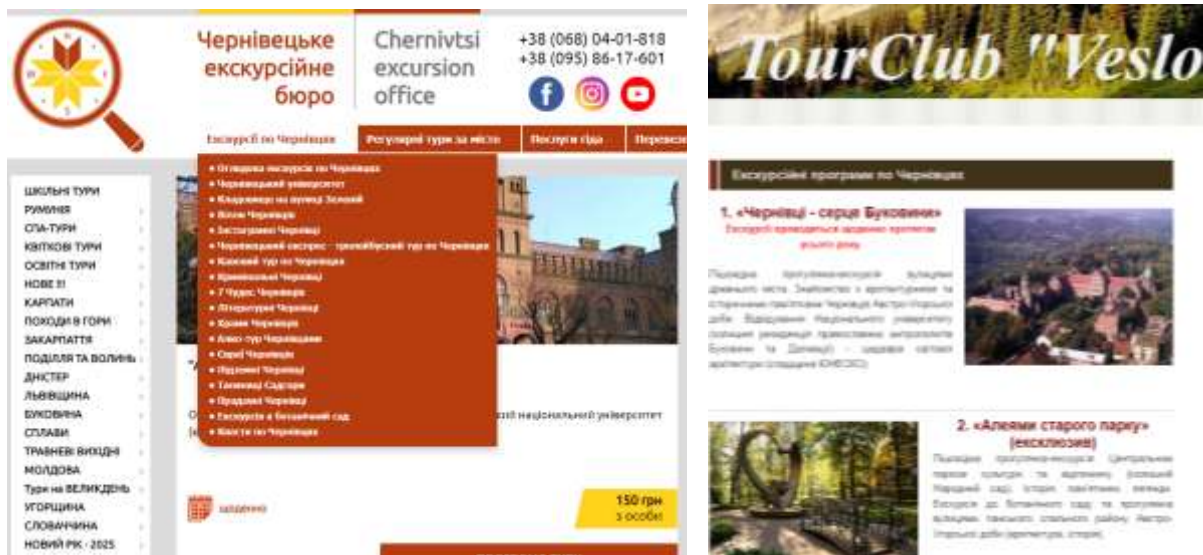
Чернівецьке екскурсійне бюро

Chernivtsi excursion office

+38 (068) 04-01-818
+38 (095) 86-17-601

Екскурсії по Чернівцях | Регулярні тури за місто | Послуги гіда | Перевез

• Оглядова екскурсія по Чернівцях
• Чернівецький університет
• Кладовище на вулиці Зеленій
• Вілли Чернівців
• Заскарпанні Чернівці
• Чернівецький експрес - трамвайбусний тур по Чернівцях
• Кавовий тур по Чернівцях
• Кримінальні Чернівці
• 7 Чудес Чернівців
• Літературні Чернівці
• Храми Чернівців
• Авто-тур Чернівцями
• Єврейські Чернівці
• Підземні Чернівці
• Таємниці Садгори
• Праздничні Чернівці
• Екскурсія в Ботанічний сад
• Квести по Чернівцях

ШКІЛЬНІ ТУРИ
РУМУНІЯ
СПА-ТУРИ
КВІТКОВІ ТУРИ
ОСВІТНІ ТУРИ
НОВЕ !!!
КАРПАТИ
ПОХОДИ В ГОРИ
ЗАКАРПАТТЯ
ПОДІЛЛЯ ТА ВОЛИНЬ
ДНІСТЕР
ЛЬВІВЩИНА
БУКОВИНА
СПЛАВИ
ТРАВНЕВІ ВИХІДНІ
МОЛДОВА
Тури на ВЕЛИКДЕНЬ
УГОРЩИНА
СЛОВАЧЧИНА
НОВИЙ РІК - 2025

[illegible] національний університет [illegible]

щоденно

150 грн
з особи

TourClub "Veslo

Екскурсійні програми по Чернівцях

1. «Чернівці - серце Буковини»
Екскурсії проводяться щоденно протягом всього року.

Пішохідна програма-екскурсія вулицями древнього міста. Знайомство з архітектурними та історичними пам'ятками Чернівців Австро-Угорської доби. Відвідування Національного університету (колишня резиденція православних митрополитів Буковини та Далмації) - шедевра світової архітектури (спадщина ЮНЕСКО).

2. «Алеями старого парку» (ексклюзив)
Пішохідна програма-екскурсія. Центральний парк культури та відпочинку (колишній Народний сад). Історія, пам'ятники, легенди. Екскурсія до Ботанічного саду та прогулянка вулицями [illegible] району Австро-Угорської доби (архітектура, історія).